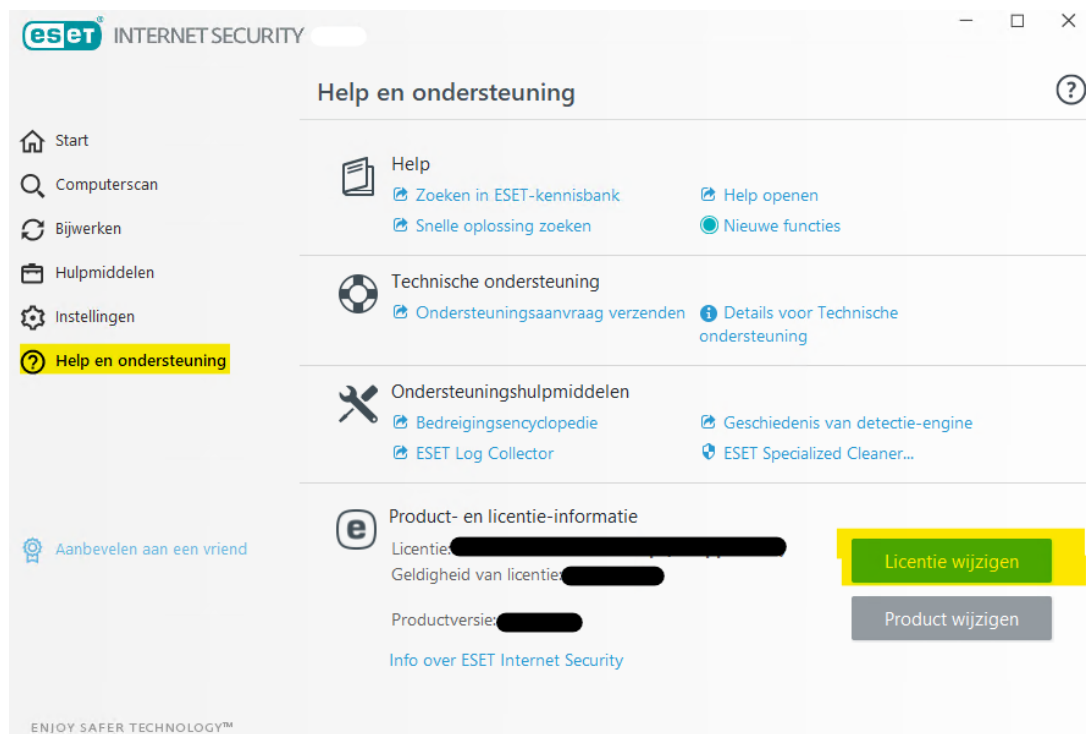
eset INTERNET SECURITY

Help en ondersteuning

Start
Computerscan
Bijwerken
Hulpmiddelen
Instellingen
Help en ondersteuning

Help
Zoeken in ESET-kennisbank
Help openen
Snelle oplossing zoeken
Nieuwe functies

Technische ondersteuning
Ondersteuningsaanvraag verzenden
Details voor Technische ondersteuning

Ondersteuningshulpmiddelen
Bedreigingsencyclopedie
Geschiedenis van detectie-engine
ESET Log Collector
ESET Specialized Cleaner...

Product- en licentie-informatie
Licentie: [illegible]
Geldigheid van licentie: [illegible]
Productversie: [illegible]
Info over ESET Internet Security

Licentie wijzigen
Product wijzigen

Aanbevelen aan een vriend

ENJOY SAFER TECHNOLOGY™